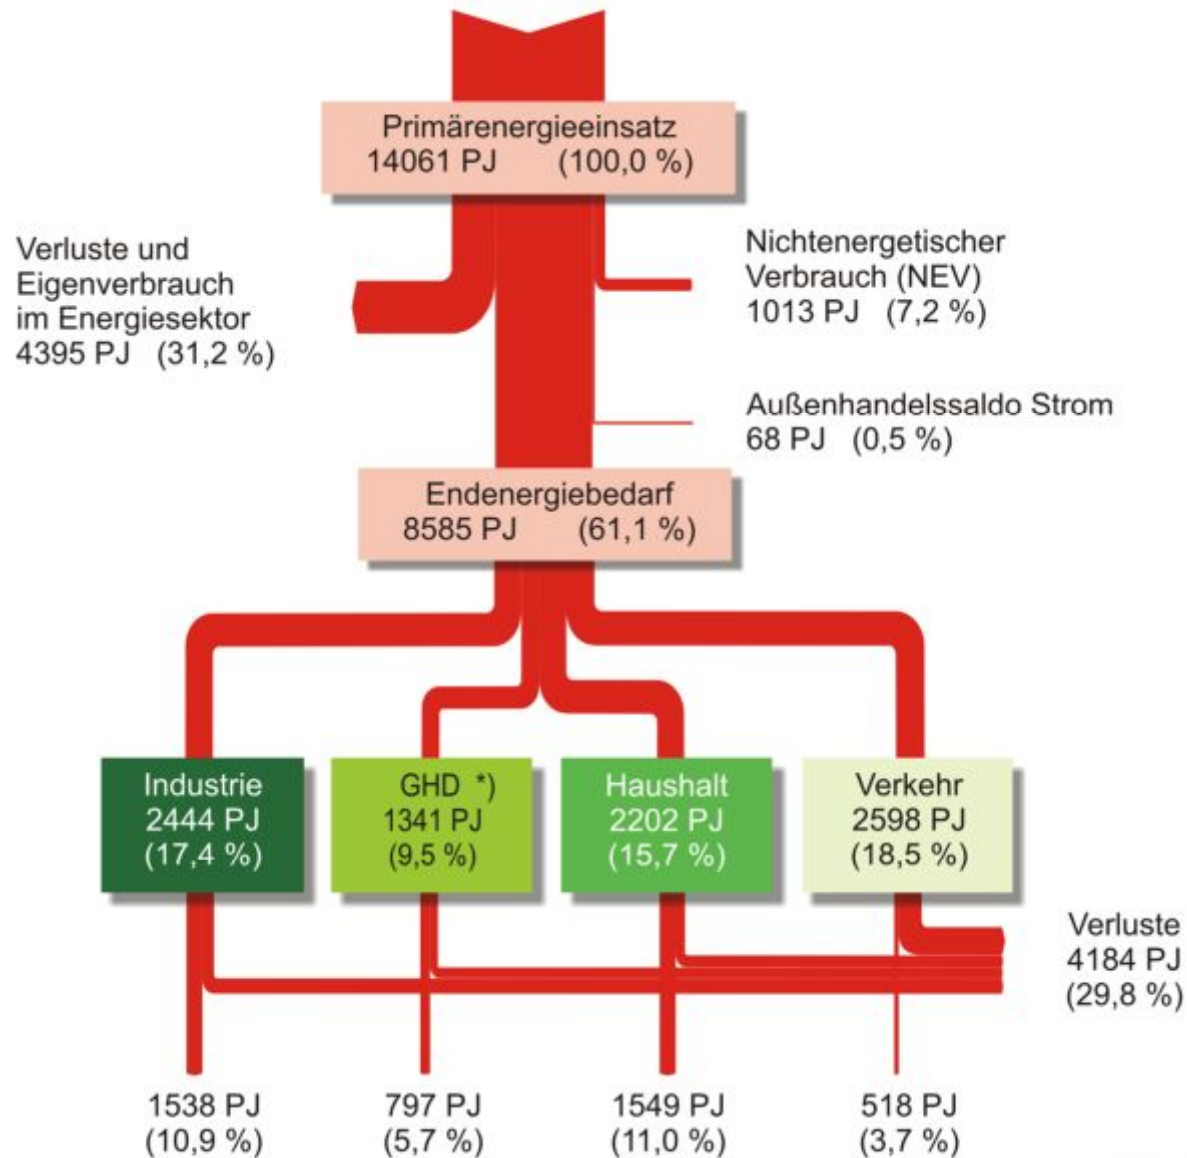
Primärenergieeinsatz
14061 PJ (100,0 %)

Verluste und Eigenverbrauch im Energiesektor
4395 PJ (31,2 %)

Nichtenergetischer Verbrauch (NEV)
1013 PJ (7,2 %)

Außenhandelssaldo Strom
68 PJ (0,5 %)

Endenergiebedarf
8585 PJ (61,1 %)

Industrie
2444 PJ
(17,4 %)

GHD *)
1341 PJ
(9,5 %)

Haushalt
2202 PJ
(15,7 %)

Verkehr
2598 PJ
(18,5 %)

Verluste
4184 PJ
(29,8 %)

1538 PJ
(10,9 %)

797 PJ
(5,7 %)

1549 PJ
(11,0 %)

518 PJ
(3,7 %)